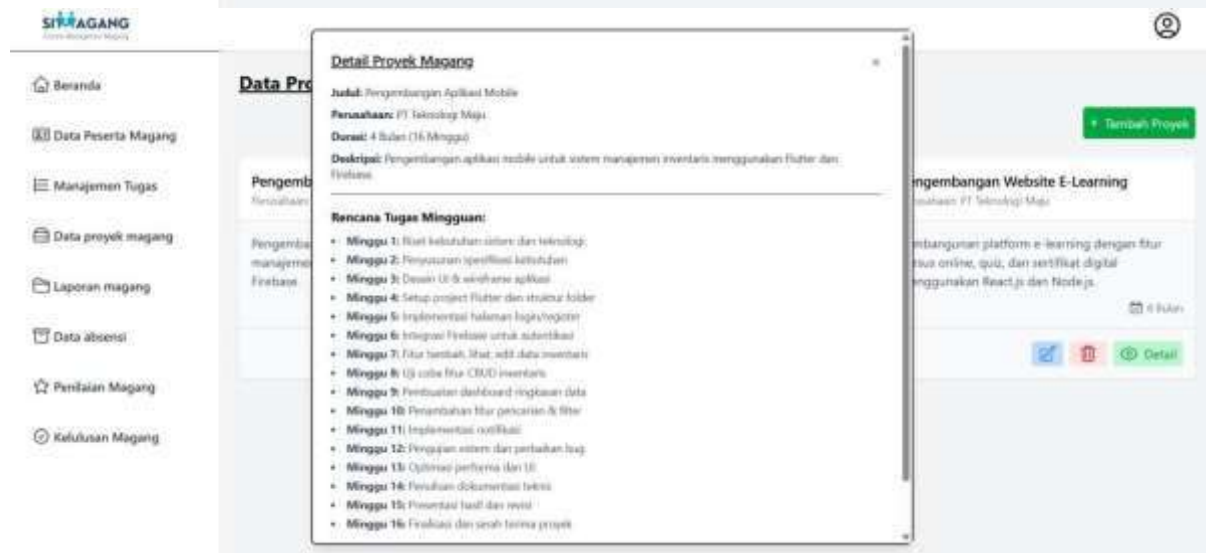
SIMAGANG
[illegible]

Beranda

Data Peserta Magang

Manajemen Tugas

Data proyek magang

Laporan magang

Data absensi

Penilaian Magang

Kelulusan Magang

Data Pro

+ Tambah Proyek

Pengemb
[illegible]

Pengemba
manajemen
Firebase

engembangan Website E-Learning
usahaan: PT Teknologi Maju

mbangunan platform e-learning dengan fitur
tus online, quiz, dan sertifikat digital
enggunakan React.js dan Node.js.

4 Bulan

Detail

Detail Proyek Magang

×

Judul: Pengembangan Aplikasi Mobile

Perusahaan: PT Teknologi Maju

Durasi: 4 Bulan (16 Minggu)

Deskripsi: Pengembangan aplikasi mobile untuk sistem manajemen inventaris menggunakan Flutter dan Firebase

Rencana Tugas Mingguan:

- Minggu 1: Riset kebutuhan sistem dan teknologi
- Minggu 2: Penyusunan spesifikasi kebutuhan
- Minggu 3: Desain UI & wireframe aplikasi
- Minggu 4: Setup project Flutter dan struktur folder
- Minggu 5: Implementasi halaman login/register
- Minggu 6: Integrasi Firebase untuk autentikasi
- Minggu 7: Fitur tambah, lihat, edit data inventaris
- Minggu 8: Uji coba fitur CRUD inventaris
- Minggu 9: Pembuatan dashboard ringkasan data
- Minggu 10: Penambahan fitur pencarian & filter
- Minggu 11: Implementasi notifikasi
- Minggu 12: Pengujian sistem dan perbaikan bug
- Minggu 13: Optimasi performa dan UI
- Minggu 14: Penulisan dokumentasi teknis
- Minggu 15: Presentasi hasil dan revisi
- Minggu 16: Finalisasi dan serah terima proyek